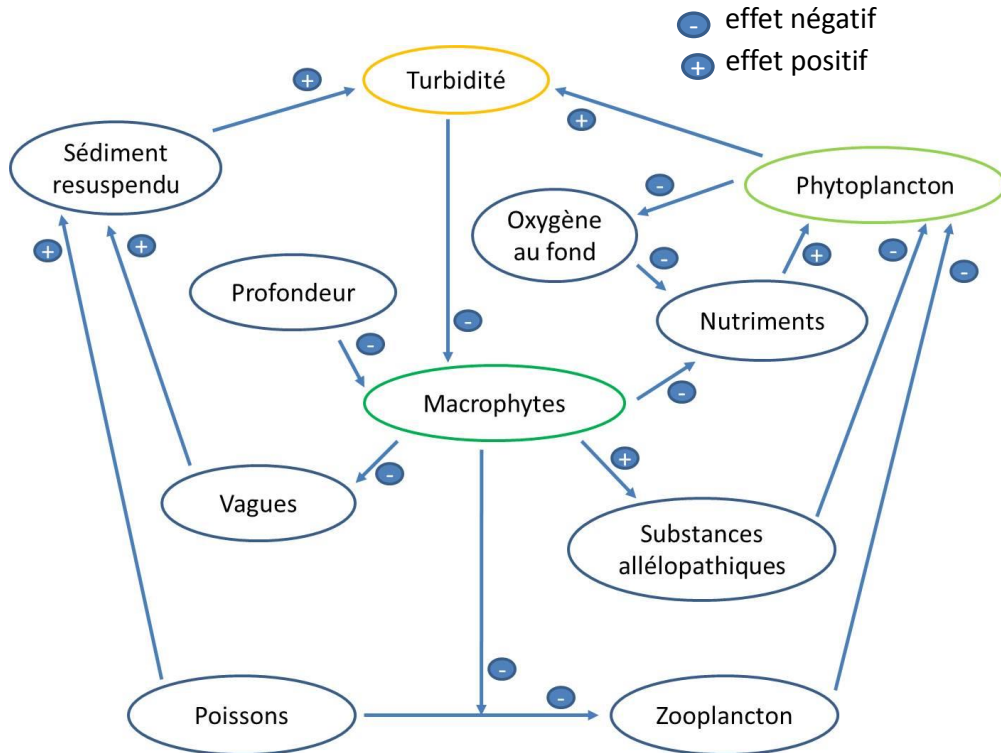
- effet négatif
+ effet positif

Turbidité

Sédiment resuspendu

Phytoplancton

Oxygène au fond

Profondeur

Nutriments

Macrophytes

Vagues

Substances allélopathiques

Poissons

Zooplancton

+ + + + + + +

- - - - - - - - - - -